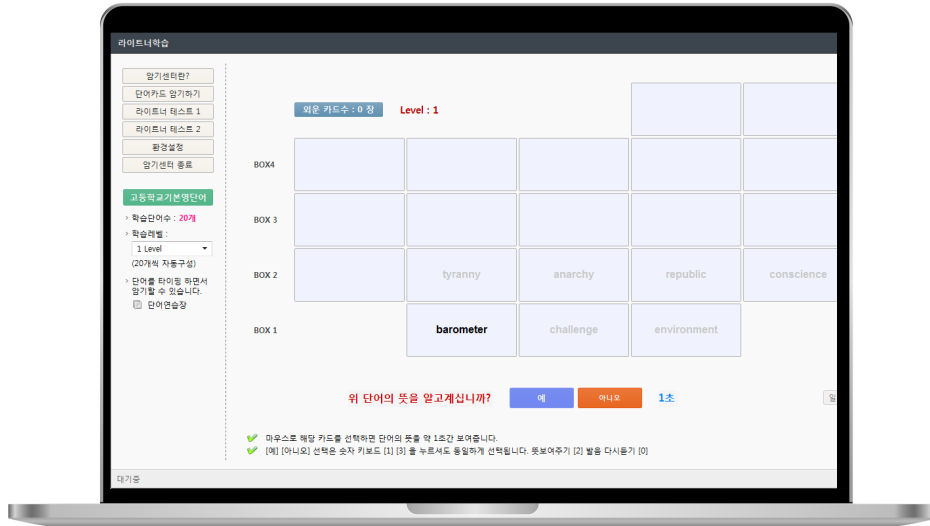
라이트너학습

암기센터란?
단어카드 암기하기
라이트너 테스트 1
라이트너 테스트 2
환경설정
암기센터 종료

고등학교기본영단어

› 학습단어수 : 20개
› 학습레벨 :
1 Level
(20개씩 자동구성)

› 단어를 타이핑 하면서 암기할 수 있습니다.
단어연습장

외운 카드수 : 0 장
Level : 1

BOX4
BOX 3
BOX 2
BOX 1

tyranny
anarchy
republic
conscience
barometer
challenge
environment

위 단어의 뜻을 알고계십니까?
예
아니오
1초

마우스로 해당 카드를 선택하면 단어의 뜻을 약 1초간 보여줍니다.
[예] [아니오] 선택은 숫자 키보드 [1] [3] 을 누르셔도 동일하게 선택됩니다. 뜻보여주기 [2] 발음 다시듣기 [0]

대기중